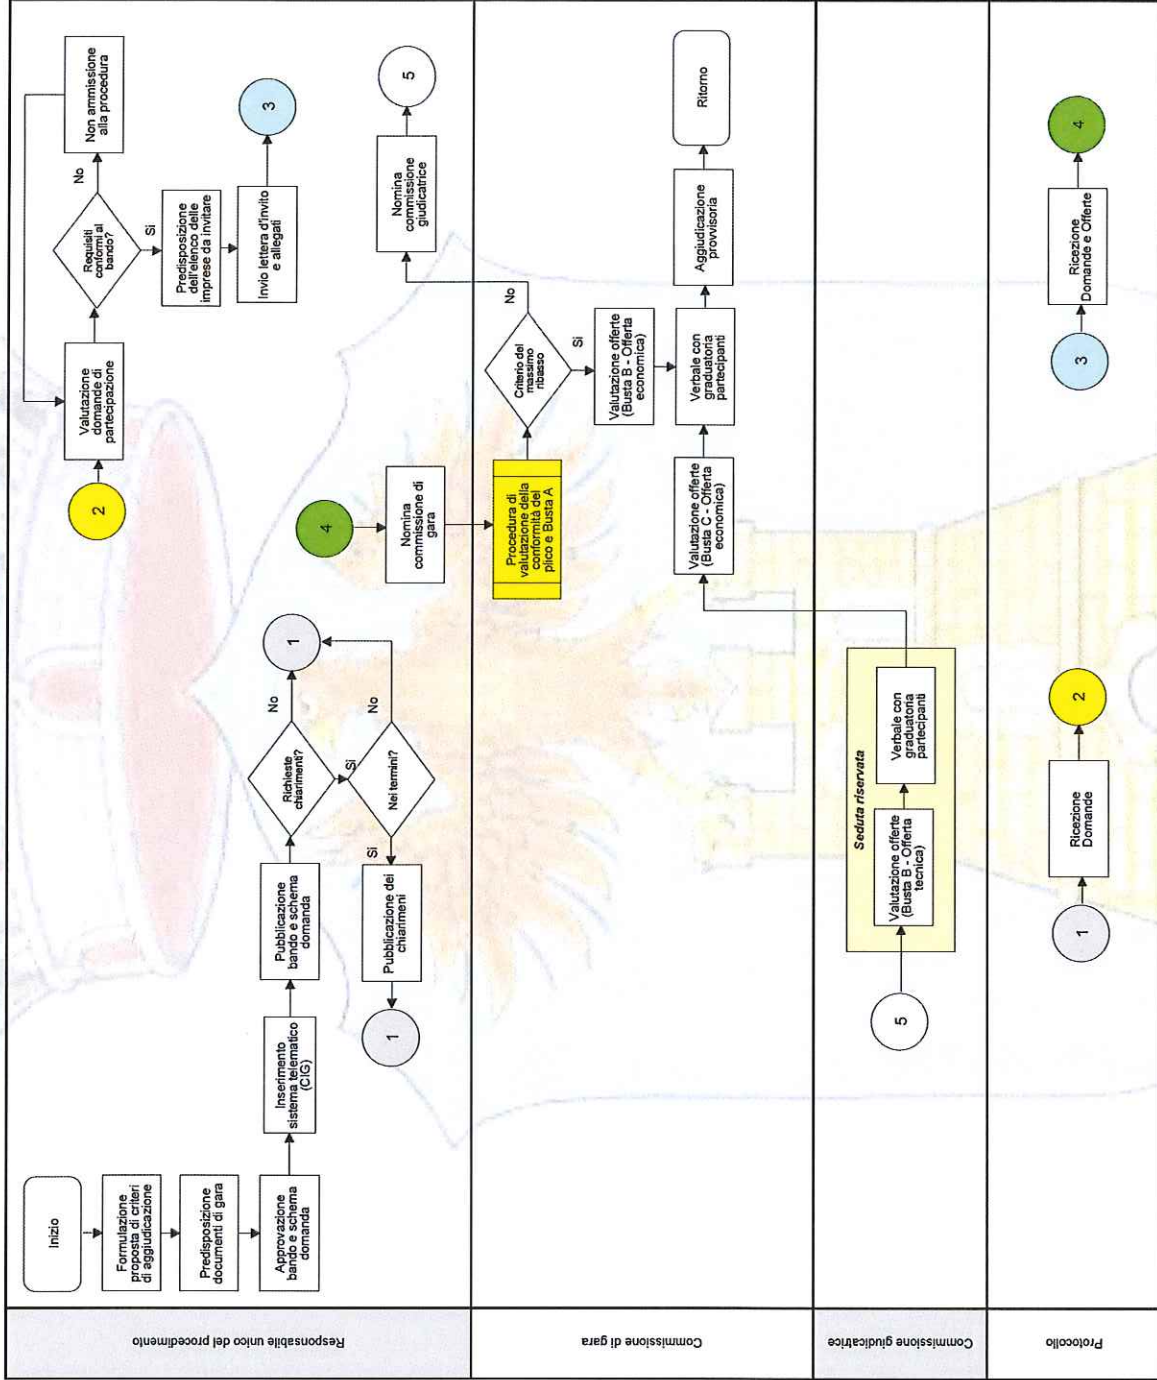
Responsabile unico del procedimento

Inizio

Formulazione proposta di criteri di aggiudicazione

Predisposizione documenti di gara

Approvazione bando e schema domanda

Inserimento sistema telematico (CIG)

Pubblicazione bando e schema domanda

Richieste chiarimenti?

No

1

Si

Nei termini?

No

Si

Pubblicazione dei chiarimenti

1

2

Valutazione domande di partecipazione

Requisiti conformi al bando?

No

Non ammissione alla procedura

Si

Predisposizione dell'elenco delle imprese da invitare

Invio lettera d'invito e allegati

3

Commissione di gara

4

Nomina commissione di gara

Procedura di valutazione della conformità del plico e Busta A

Criterio del massimo ribasso

No

Nomina commissione giudicatrice

5

Si

Valutazione offerte (Busta B - Offerta economica)

Verbale con graduatoria partecipanti

Aggiudicazione provvisoria

Ritorno

Valutazione offerte (Busta C - Offerta economica)

Commissione giudicatrice

Seduta riservata

5

Valutazione offerte (Busta B - Offerta tecnica)

Verbale con graduatoria partecipanti

Protocollo

1

Ricezione Domande

2

3

Ricezione Domande e Offerte

4